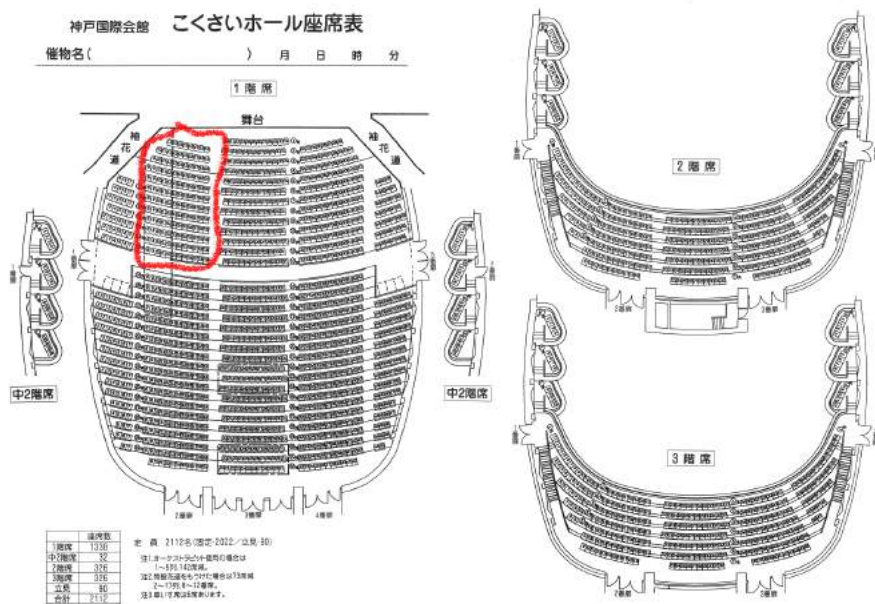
神戸国際会館 こくさいホール座席表

催物名（ ） 月 日 時 分

1階席

舞台

袖花道

袖花道

中2階席

中2階席

2階席

3階席

| | 座席数 |
|---|---|
| 1階席 | 1338 |
| 中2階席 | 32 |
| 2階席 | 326 |
| 3階席 | 326 |
| 立見 | 90 |
| 合計 | 2112 |

定員 2112名（固定:2022／立見:90）

注1.オーケストラピット使用の場合は 1～5列,142席減。

注2.両袖花道をもうけた場合は73席減 2～17列,6～12番席。

注3.車いす席は要ご相談。